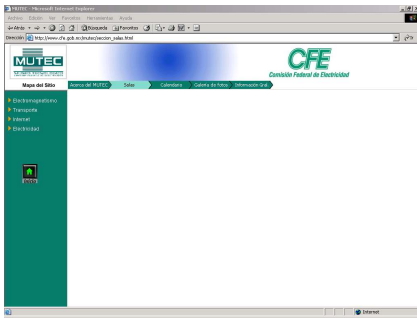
MUTEC - Microsoft Internet Explorer
Archivo Edición Ver Favoritos Herramientas Ayuda
Atrás Búsqueda Favoritos
Dirección http://www.cfe.gob.mx/mutec/seccion_salas.html
MUTEC
Mapa del Sitio
Acerca del MUTEC Salas Calendario Galería de fotos Información Gral.
CFE
Comisión Federal de Electricidad
Electromagnetismo
Transporte
Internet
Electricidad
Internet